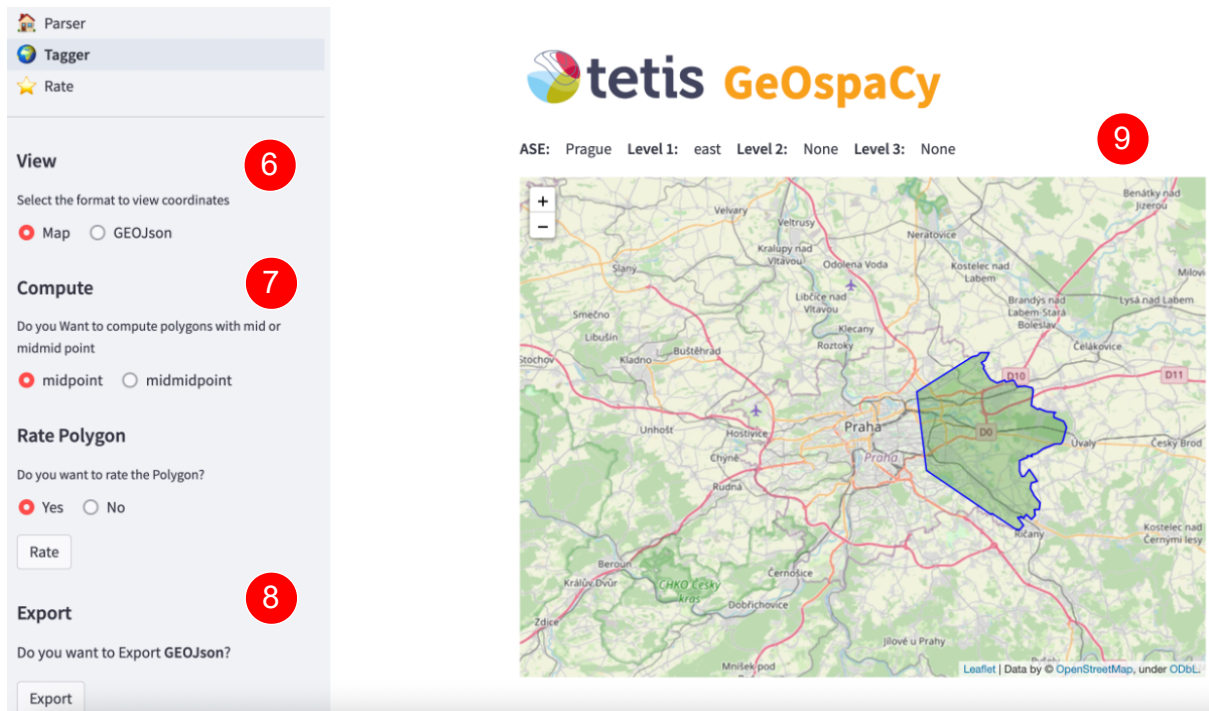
Parser
Tagger
Rate

View

6

Select the format to view coordinates

Map GEOJson

Compute

7

Do you Want to compute polygons with mid or midmid point

midpoint midmidpoint

Rate Polygon

Do you want to rate the Polygon?

Yes No

Rate

Export

8

Do you want to Export **GEOJson**?

Export

tetis GeOspaCy

**ASE:** Prague **Level 1:** east **Level 2:** None **Level 3:** None

9

+
−

Velvary
Veltrusy
Neratovice
Benátky nad Jizerou
Kralupy nad Vltavou
Odolena Voda
Kostelec nad Labem
Slaný
Milovice
Libčice nad Vltavou
Brandýs nad Labem-Stará Boleslav
Lysá nad Labem
Smečno
Klecany
Libušín
Roztoky
Čelákovice
Kladno
Buštěhrad
Stochov
D10
D11
Praha
Unhošť
Hostivice
D0
Úvaly
Český Brod
Praha
Chýně
Rudná
Kostelec nad Černými lesy
Říčany
Beroun
Černošice
Králův Dvůr
CHKO Český kras
Dobřichovice
Zdice
Jílové u Prahy
Mníšek pod

Leaflet | Data by © OpenStreetMap, under ODbL.